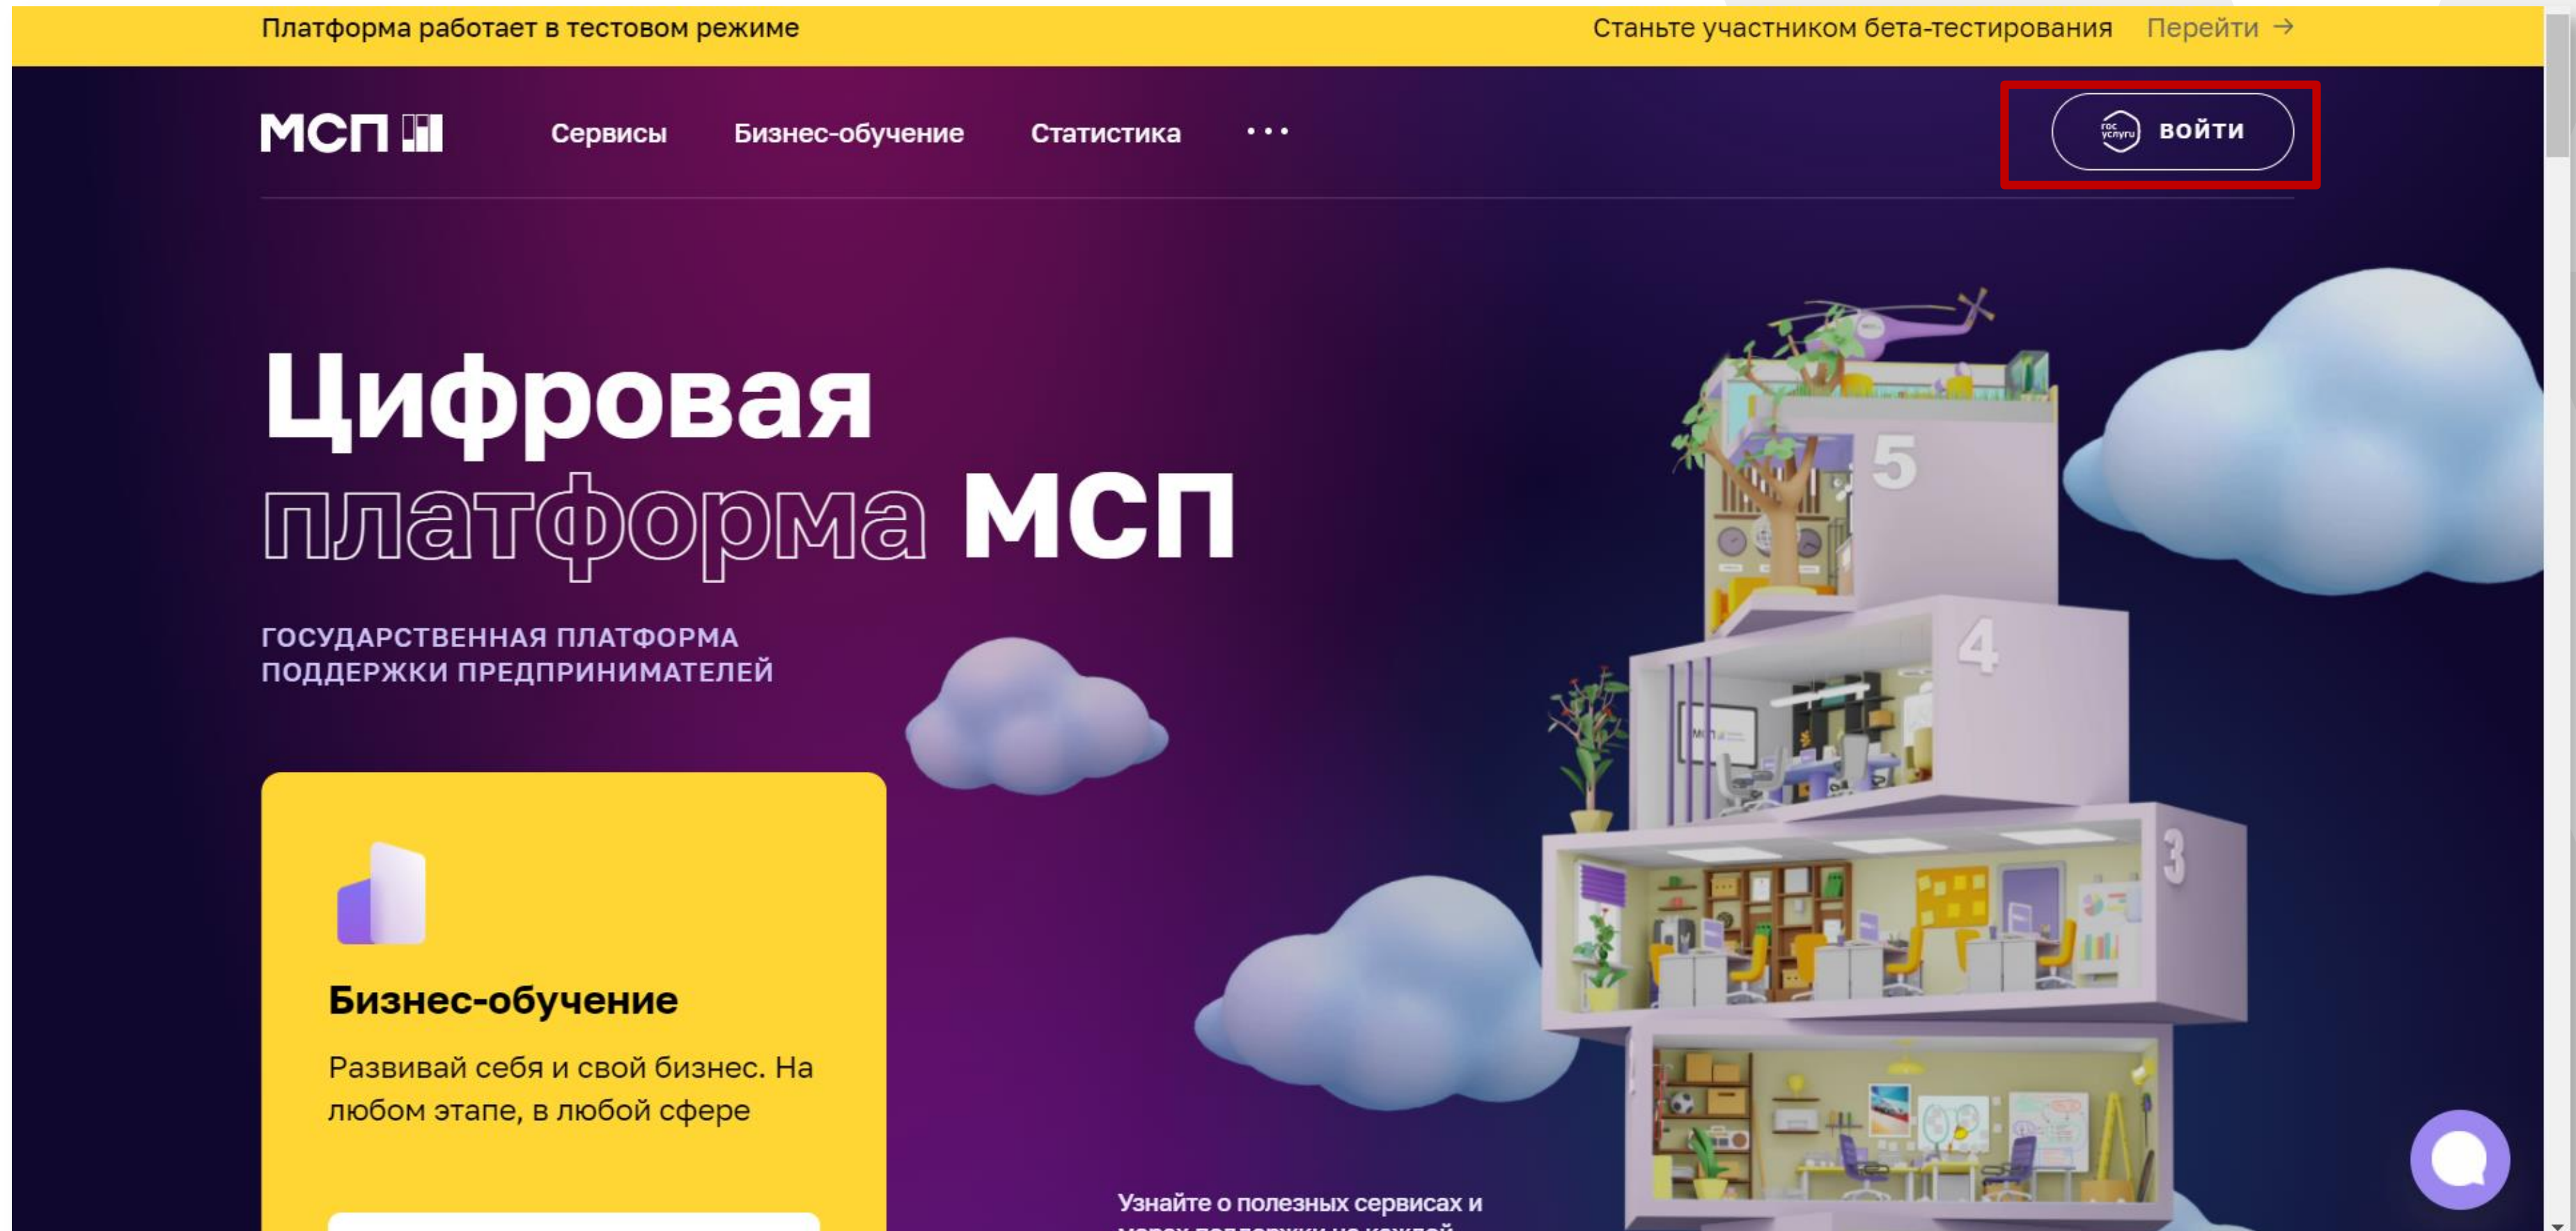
Платформа работает в тестовом режиме

Станьте участником бета-тестирования Перейти →

МСП

Сервисы Бизнес-обучение Статистика • • •

гос услуги ВОЙТИ

Цифровая платформа МСП

ГОСУДАРСТВЕННАЯ ПЛАТФОРМА ПОДДЕРЖКИ ПРЕДПРИНИМАТЕЛЕЙ

5

4

3

Бизнес-обучение

Развивай себя и свой бизнес. На любом этапе, в любой сфере

Узнайте о полезных сервисах и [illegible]